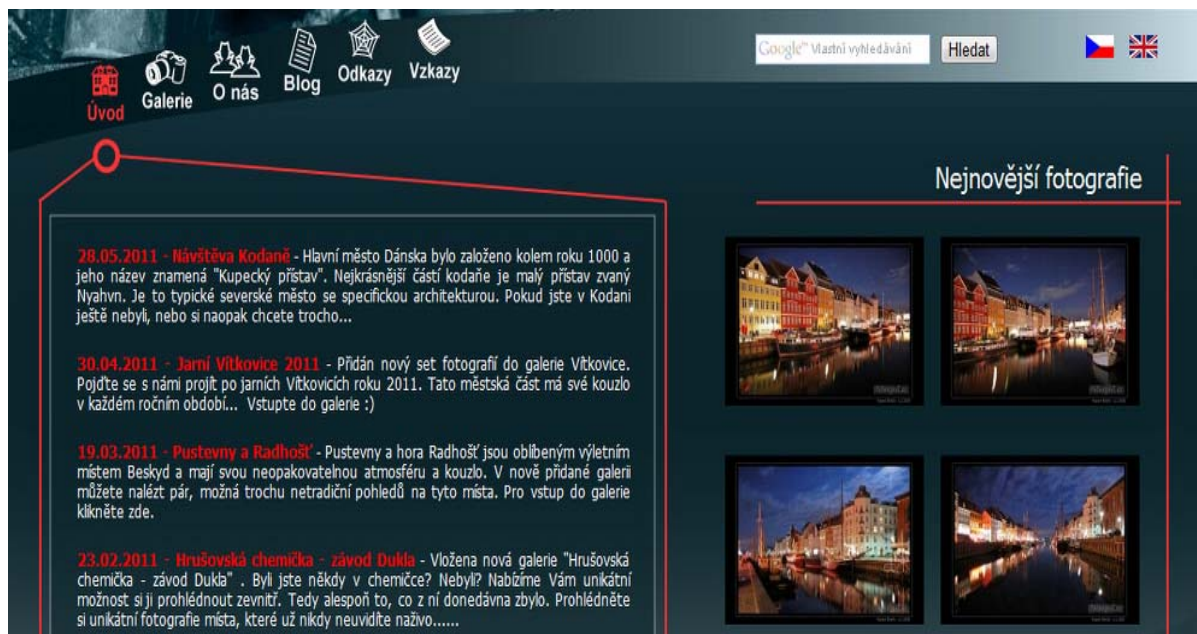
Úvod Galerie O nás Blog Odkazy Vzkazy

Google™ Vlastní vyhledávání Hledat

Nejnovější fotografie

28.05.2011 - Návštěva Kodaně - Hlavní město Dánska bylo založeno kolem roku 1000 a jeho název znamená "Kupecký přístav". Nejkrásnější částí kodaňe je malý přístav zvaný Nyahvn. Je to typické severské město se specifickou architekturou. Pokud jste v Kodani ještě nebyli, nebo si naopak chcete trocho...

30.04.2011 - Jarní Vítkovice 2011 - Přidán nový set fotografií do galerie Vítkovice. Pojďte se s námi projít po jarních Vítkovicích roku 2011. Tato městská část má své kouzlo v každém ročním období... Vstupte do galerie :)

19.03.2011 - Pustevny a Radhošť - Pustevny a hora Radhošť jsou oblíbeným výletním místem Beskyd a mají svou neopakovatelnou atmosféru a kouzlo. V nově přidané galerii můžete nalézt pár, možná trochu netradiční pohledů na tyto místa. Pro vstup do galerie klikněte zde.

23.02.2011 - Hrušovská chemička - závod Dukla - Vložena nová galerie "Hrušovská chemička - závod Dukla" . Byli jste někdy v chemičce? Nebyli? Nabízíme Vám unikátní možnost si ji prohlédnout zevnitř. Tedy alespoň to, co z ní donedávna zbylo. Prohlédněte si unikátní fotografie místa, které už nikdy neuvidíte naživo......